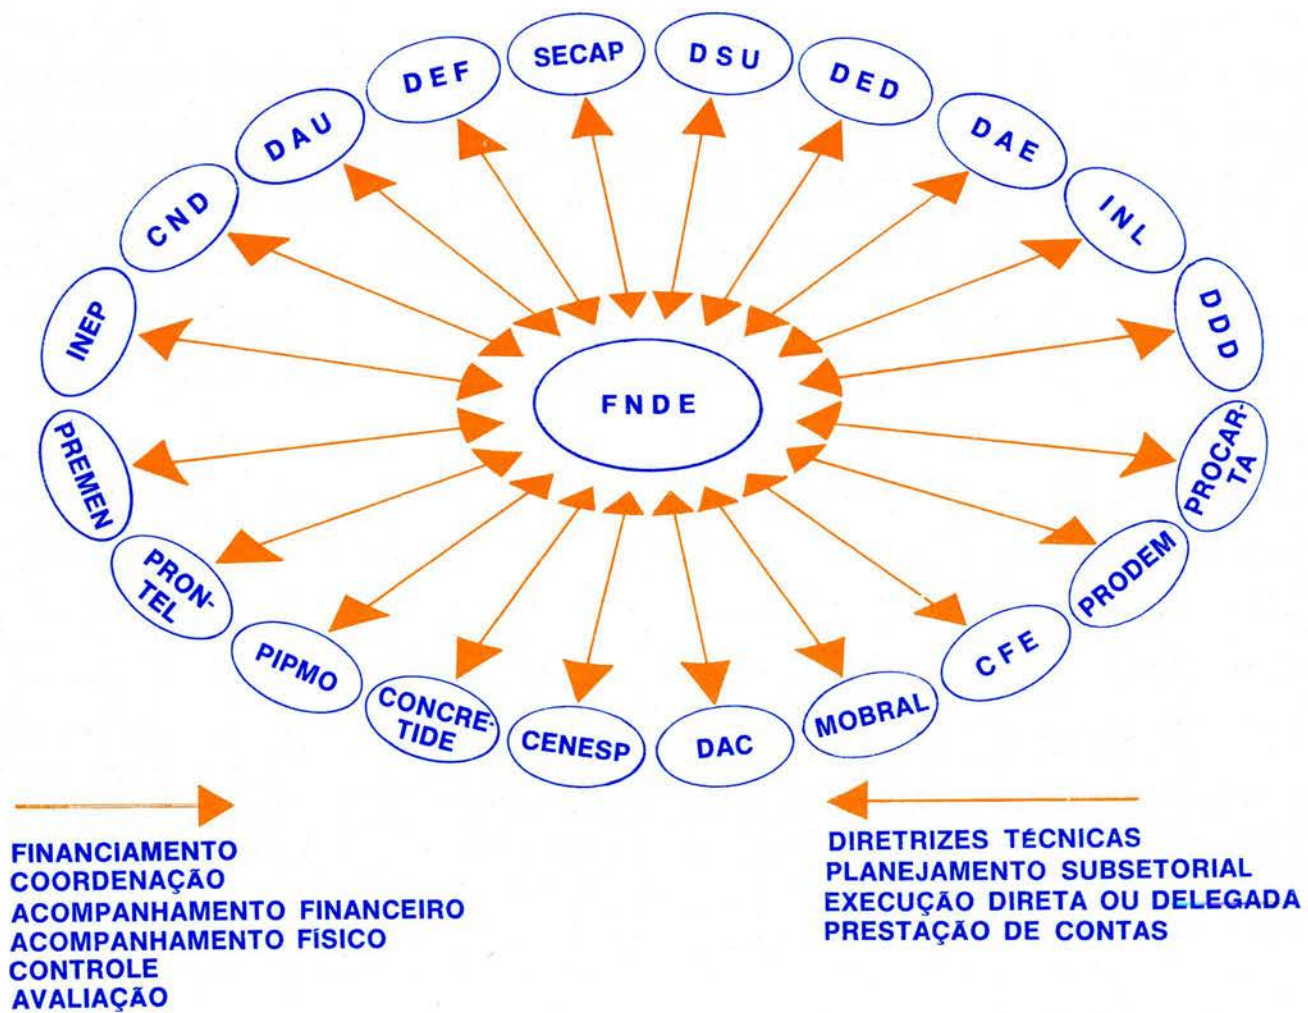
SECAP
DSU
DEF
DED
DAU
DAE
CND
INL
INEP
DDD
FNDE
PREMEN
PROCARTA
PRONTEL
PRODEM
PIPMO
CFE
CONCRETIDE
MOBRAL
CENESP
DAC

FINANCIAMENTO
COORDENAÇÃO
ACOMPANHAMENTO FINANCEIRO
ACOMPANHAMENTO FÍSICO
CONTROLE
AVALIAÇÃO

DIRETRIZES TÉCNICAS
PLANEJAMENTO SUBSETORIAL
EXECUÇÃO DIRETA OU DELEGADA
PRESTAÇÃO DE CONTAS